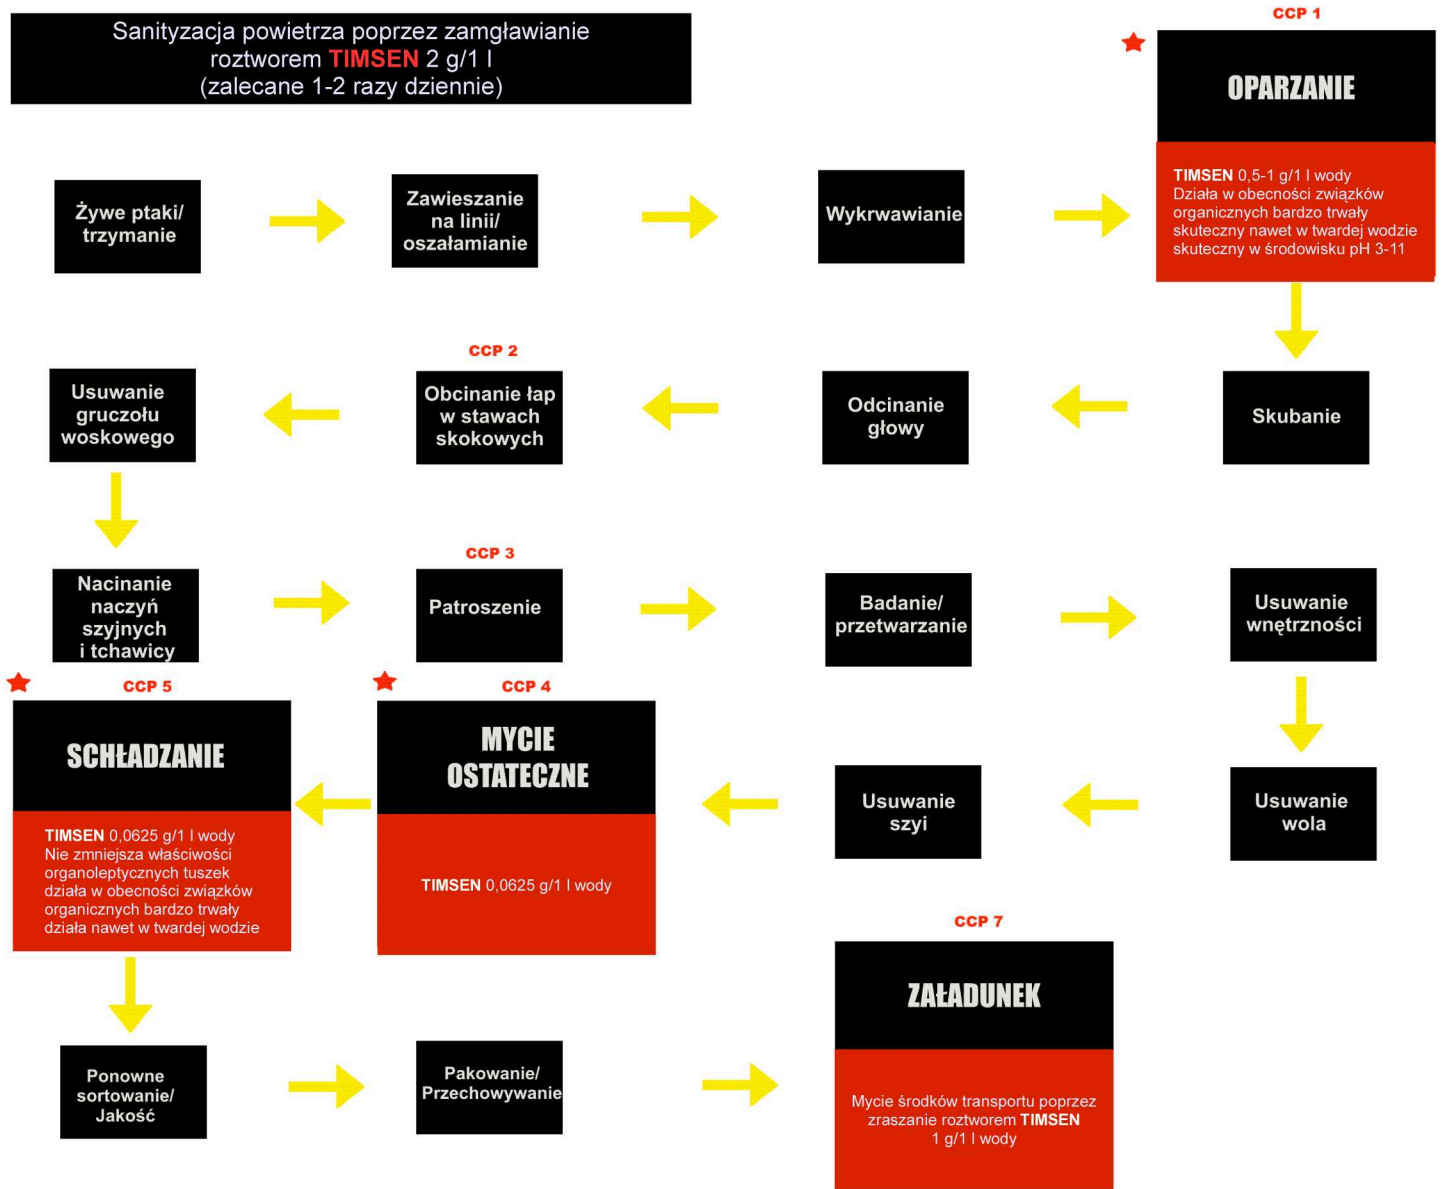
Sanityzacja powietrza poprzez zamgławianie roztworem TIMSEN 2 g/1 l
(zalecane 1-2 razy dziennie)

CCP 1

OPARZANIE

TIMSEN 0,5-1 g/1 l wody
Działa w obecności związków organicznych bardzo trwały
skuteczny nawet w twardej wodzie
skuteczny w środowisku pH 3-11

Żywe ptaki/ trzymanie

Zawieszanie na linii/ oszałamianie

Wykrwawianie

Skubanie

Odcinanie głowy

CCP 2

Obcinanie łap w stawach skokowych

Usuwanie gruczołu woskowego

Nacinanie naczyń szyjnych i tchawicy

CCP 3

Patroszenie

Badanie/ przetwarzanie

Usuwanie wnętrzności

Usuwanie wola

Usuwanie szyi

CCP 4

MYCIE OSTATECZNE

TIMSEN 0,0625 g/1 l wody

CCP 5

SCHŁADZANIE

TIMSEN 0,0625 g/1 l wody
Nie zmniejsza właściwości organoleptycznych tuszek
działa w obecności związków organicznych bardzo trwały
działa nawet w twardej wodzie

Ponowne sortowanie/ Jakość

Pakowanie/ Przechowywanie

CCP 7

ZAŁADUNEK

Mycie środków transportu poprzez zraszanie roztworem TIMSEN 1 g/1 l wody